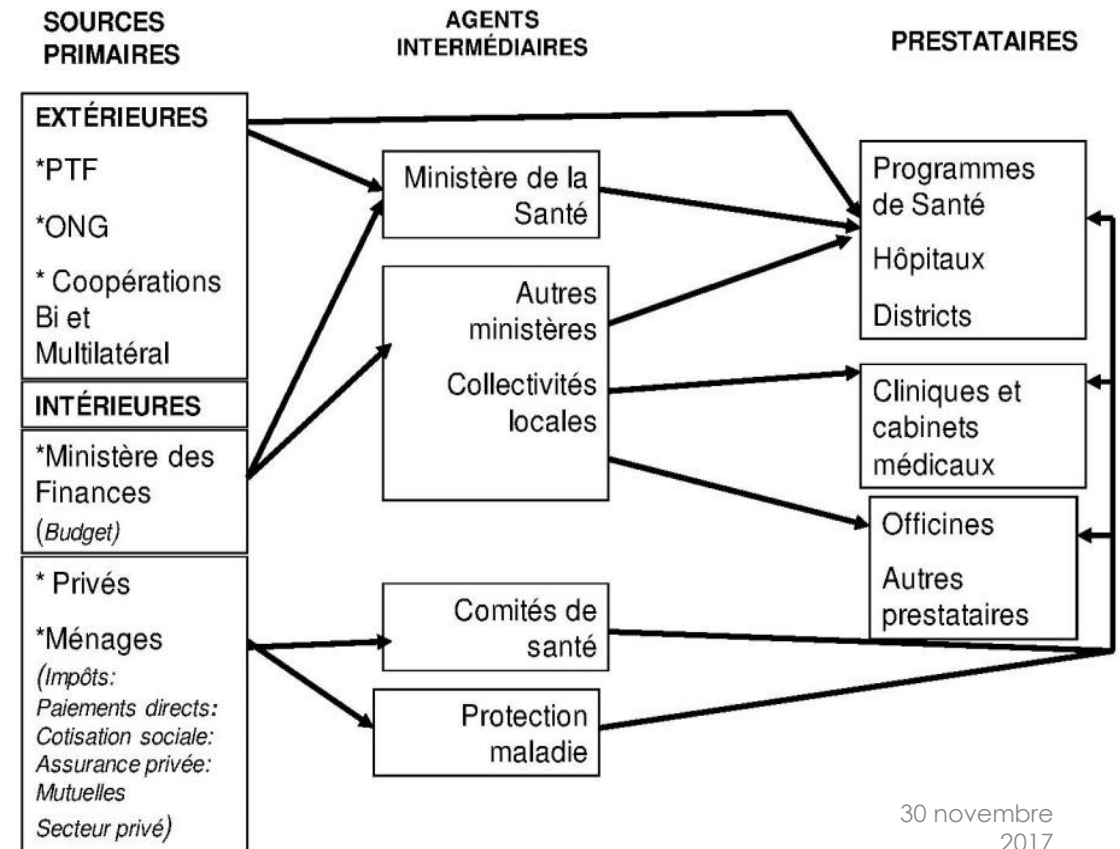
SOURCES PRIMAIRES

AGENTS INTERMÉDIAIRES

PRESTATAIRES

EXTÉRIEURES

*PTF

*ONG

* Coopérations Bi et Multilatéral

INTÉRIEURES

*Ministère des Finances (Budget)

* Privés

*Ménages (Impôts: Paiements directs: Cotisation sociale: Assurance privée: Mutuelles Secteur privé)

Ministère de la Santé

Autres ministères

Collectivités locales

Comités de santé

Protection maladie

Programmes de Santé

Hôpitaux

Districts

Cliniques et cabinets médicaux

Officines

Autres prestataires

30 novembre 2017